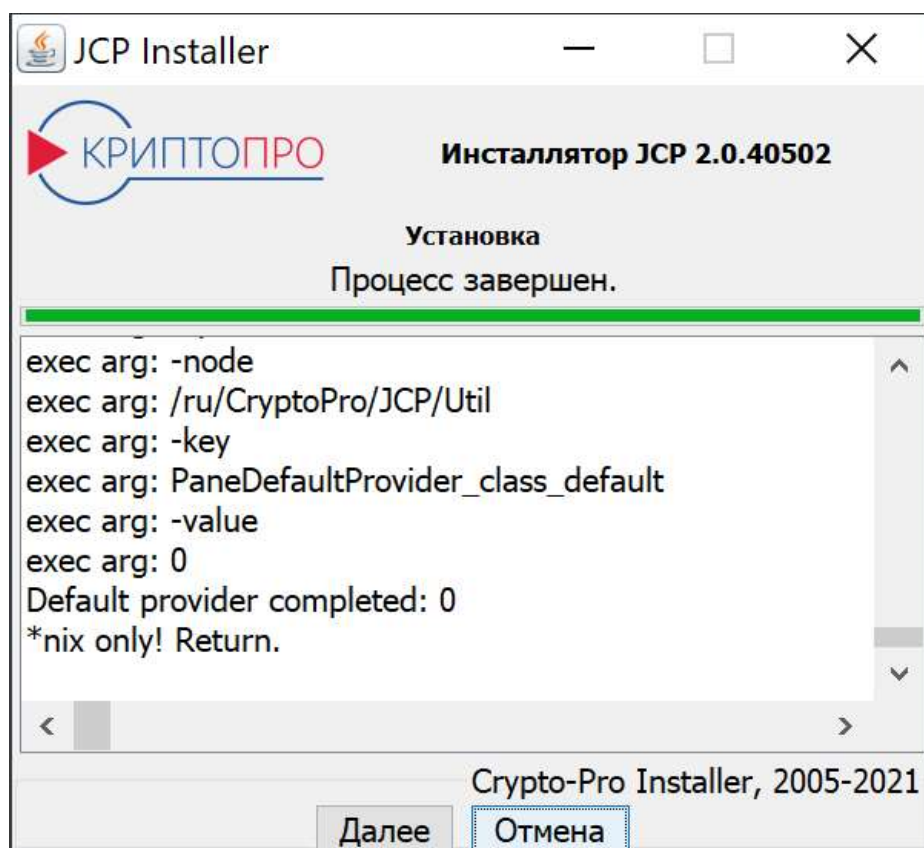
JCP Installer

КРИПТОПРО

Инсталлятор JCP 2.0.40502

Установка

Процесс завершен.

exec arg: -node
exec arg: /ru/CryptoPro/JCP/Util
exec arg: -key
exec arg: PaneDefaultProvider_class_default
exec arg: -value
exec arg: 0
Default provider completed: 0
*nix only! Return.

Crypto-Pro Installer, 2005-2021

Далее Отмена